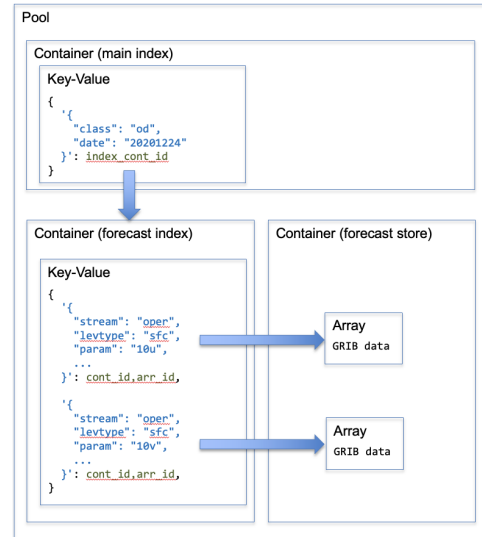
Pool

Container (main index)

Key-Value

```
{
  '{
    "class": "od",
    "date": "20201224"
  }': index_cont_id
}
```

Container (forecast index)

Key-Value

```
{
  '{
    "stream": "oper",
    "levtype": "sfc",
    "param": "10u",
    ...
  }': cont_id,arr_id,

  '{
    "stream": "oper",
    "levtype": "sfc",
    "param": "10v",
    ...
  }': cont_id,arr_id,
}
```

Container (forecast store)

Array
GRIB data

Array
GRIB data